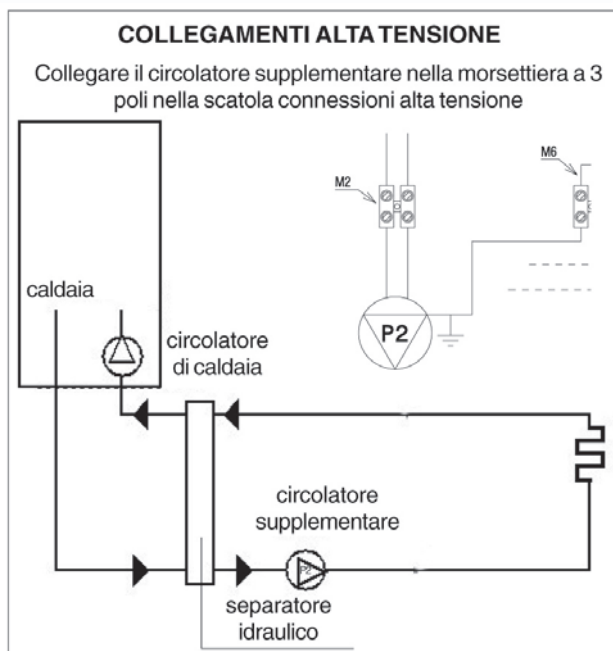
COLLEGAMENTI ALTA TENSIONE

Collegare il circolatore supplementare nella morsettiera a 3 poli nella scatola connessioni alta tensione

M2

M6

P2

caldaia

circolatore di caldaia

circolatore supplementare

P2

separatore idraulico